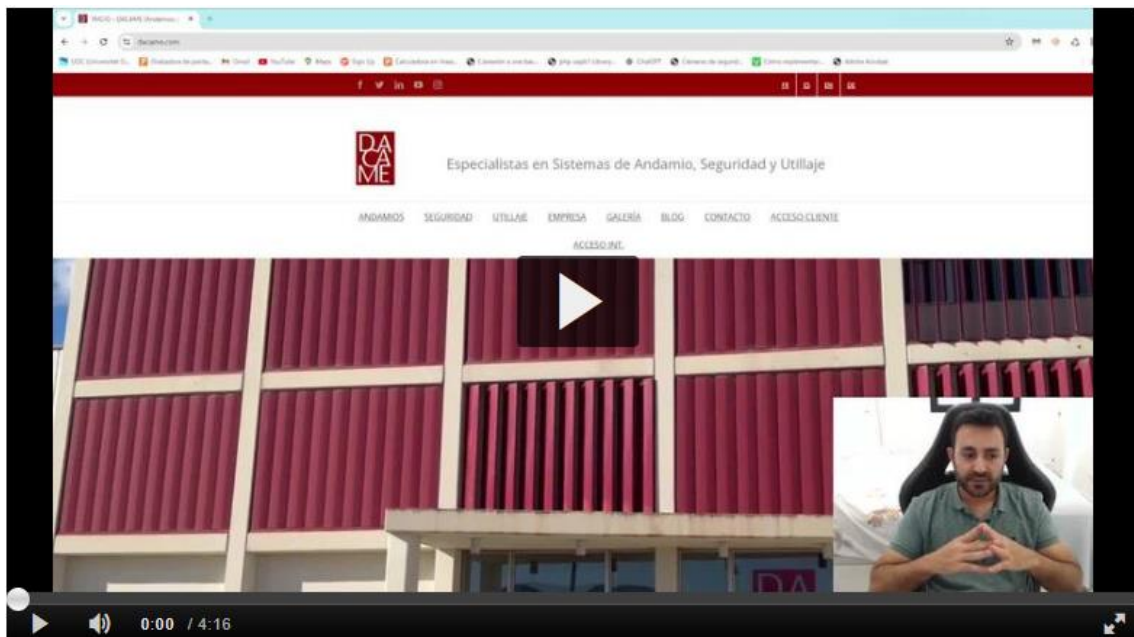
INICIO - DACAME Andamios... ×

dacame.com

DA
CA
ME

Especialistas en Sistemas de Andamio, Seguridad y Utillaje

ANDAMIOS SEGURIDAD UTILLAJE EMPRESA GALERÍA BLOG CONTACTO ACCESO CLIENTE ACCESO INT.

DA

0:00 / 4:16